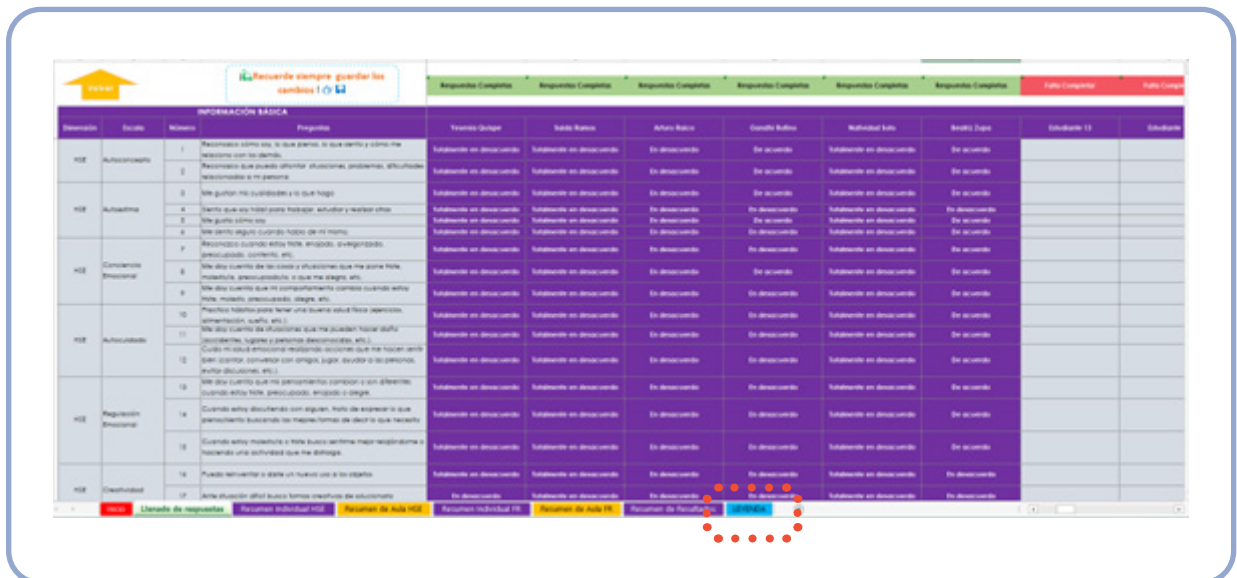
Volver

Recuerde siempre guardar los cambios !

| Respuestas Completas | Respuestas Completas | Respuestas Completas | Respuestas Completas | Respuestas Completas | Respuestas Completas | Falta Completar | Falta Compl |
|---|---|---|---|---|---|---|---|

INFORMACIÓN BÁSICA

| Dimensión | Escala | Número | Preguntas | Yesenia Quispe | Saida Ramos | Arturo Rojas | Gandhi Rullino | Natividad Soto | Beatriz Zupa | Estudiante 13 | Estudiante |
|---|---|---|---|---|---|---|---|---|---|---|---|
| HSE | Autoconcepto | 1 | Reconozco cómo soy, lo que pienso, lo que siento y cómo me relaciono con los demás. | Totalmente en desacuerdo | Totalmente en desacuerdo | En desacuerdo | De acuerdo | Totalmente en desacuerdo | De acuerdo | | |
| | | 2 | Reconozco que puedo afrontar situaciones, problemas, dificultades relacionados a mi persona | Totalmente en desacuerdo | Totalmente en desacuerdo | En desacuerdo | De acuerdo | Totalmente en desacuerdo | De acuerdo | | |
| HSE | Autoestima | 3 | Me gustan mis cualidades y lo que hago | Totalmente en desacuerdo | Totalmente en desacuerdo | En desacuerdo | De acuerdo | Totalmente en desacuerdo | De acuerdo | | |
| | | 4 | Siento que soy hábil para trabajar, estudiar y realizar otras | Totalmente en desacuerdo | Totalmente en desacuerdo | En desacuerdo | En desacuerdo | Totalmente en desacuerdo | En desacuerdo | | |
| | | 5 | Me gusta cómo soy | Totalmente en desacuerdo | Totalmente en desacuerdo | En desacuerdo | De acuerdo | Totalmente en desacuerdo | De acuerdo | | |
| | | 6 | Me siento seguro cuando hablo de mi mismo | Totalmente en desacuerdo | Totalmente en desacuerdo | En desacuerdo | De acuerdo | Totalmente en desacuerdo | De acuerdo | | |
| HSE | Conciencia Emocional | 7 | Reconozco cuando estoy triste, enojado, avergonzado, preocupado, contento, etc. | Totalmente en desacuerdo | Totalmente en desacuerdo | En desacuerdo | En desacuerdo | Totalmente en desacuerdo | De acuerdo | | |
| | | 8 | Me doy cuenta de las cosas o situaciones que me pone triste, molesto/a, preocupado/a; o que me alegra, etc. | Totalmente en desacuerdo | Totalmente en desacuerdo | En desacuerdo | De acuerdo | Totalmente en desacuerdo | De acuerdo | | |
| | | 9 | Me doy cuenta que mi comportamiento cambia cuando estoy triste, molesto, preocupado, alegre, etc. | Totalmente en desacuerdo | Totalmente en desacuerdo | En desacuerdo | En desacuerdo | Totalmente en desacuerdo | De acuerdo | | |
| HSE | Autocuidado | 10 | Practico hábitos para tener una buena salud física (ejercicios, alimentación, sueño, etc.) | Totalmente en desacuerdo | Totalmente en desacuerdo | En desacuerdo | En desacuerdo | Totalmente en desacuerdo | De acuerdo | | |
| | | 11 | Me doy cuenta de situaciones que me pueden hacer daño (accidentes, lugares y personas desconocidas, etc.) | Totalmente en desacuerdo | Totalmente en desacuerdo | En desacuerdo | En desacuerdo | Totalmente en desacuerdo | De acuerdo | | |
| | | 12 | Cuido mi salud emocional realizando acciones que me hacen sentir bien (cantar, conversar con amigos, jugar, ayudar a las personas, evitar discusiones, etc.) | Totalmente en desacuerdo | Totalmente en desacuerdo | En desacuerdo | En desacuerdo | Totalmente en desacuerdo | De acuerdo | | |
| HSE | Regulación Emocional | 13 | Me doy cuenta que mis pensamientos cambian a ser diferentes cuando estoy triste, preocupado, enojado o alegre. | Totalmente en desacuerdo | Totalmente en desacuerdo | En desacuerdo | En desacuerdo | Totalmente en desacuerdo | De acuerdo | | |
| | | 14 | Cuando estoy discutiendo con alguien, trato de expresar lo que pienso/siento buscando las mejores formas de decirlo que necesito | Totalmente en desacuerdo | Totalmente en desacuerdo | En desacuerdo | En desacuerdo | Totalmente en desacuerdo | De acuerdo | | |
| | | 15 | Cuando estoy molesto/a o triste busco sentirme mejor respirando o haciendo una actividad que me distraiga. | Totalmente en desacuerdo | Totalmente en desacuerdo | En desacuerdo | En desacuerdo | Totalmente en desacuerdo | De acuerdo | | |
| HSE | Creatividad | 16 | Puedo reinventar o darle un nuevo uso a los objetos | Totalmente en desacuerdo | Totalmente en desacuerdo | En desacuerdo | En desacuerdo | Totalmente en desacuerdo | En desacuerdo | | |
| | | 17 | Ante situación difícil busco formas creativas de solucionarlo | En desacuerdo | Totalmente en desacuerdo | En desacuerdo | En desacuerdo | Totalmente en desacuerdo | En desacuerdo | | |

Inicio | Llenado de respuestas | Resumen Individual HSE | Resumen de Aula HSE | Resumen Individual FR | Resumen de Aula FR | Resumen de Resultados | LEYENDA | +